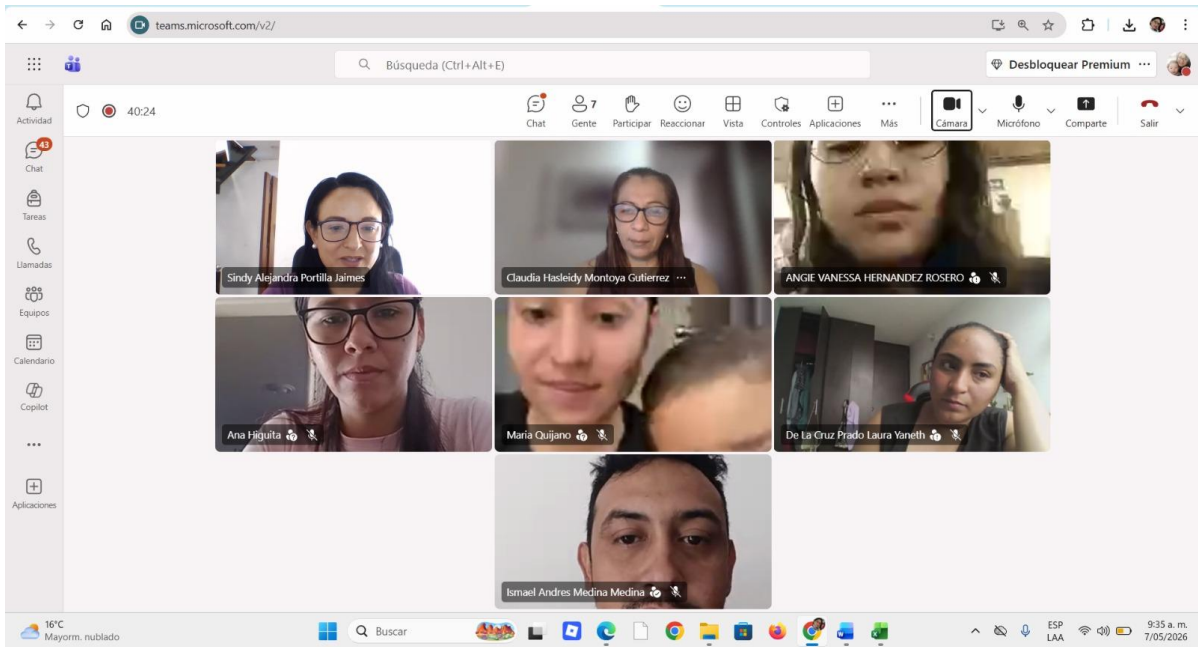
teams.microsoft.com/v2/

Búsqueda (Ctrl+Alt+E)

Desbloquear Premium ···

Actividad
43
Chat
Tareas
Llamadas
Equipos
Calendario
Copilot
···
Aplicaciones

40:24

Chat
7
Gente
Participar
Reaccionar
Vista
Controles
Aplicaciones
···
Más
Cámara
Micrófono
Comparte
Salir

Sindy Alejandra Portilla Jaimes
Claudia Hasleidy Montoya Gutierrez ···
ANGIE VANESSA HERNANDEZ ROSERO
Ana Higuita
Maria Quijano
De La Cruz Prado Laura Yaneth
Ismael Andres Medina Medina

16°C
Mayorm. nublado
Buscar
ESP
LAA
9:35 a. m.
7/05/2026